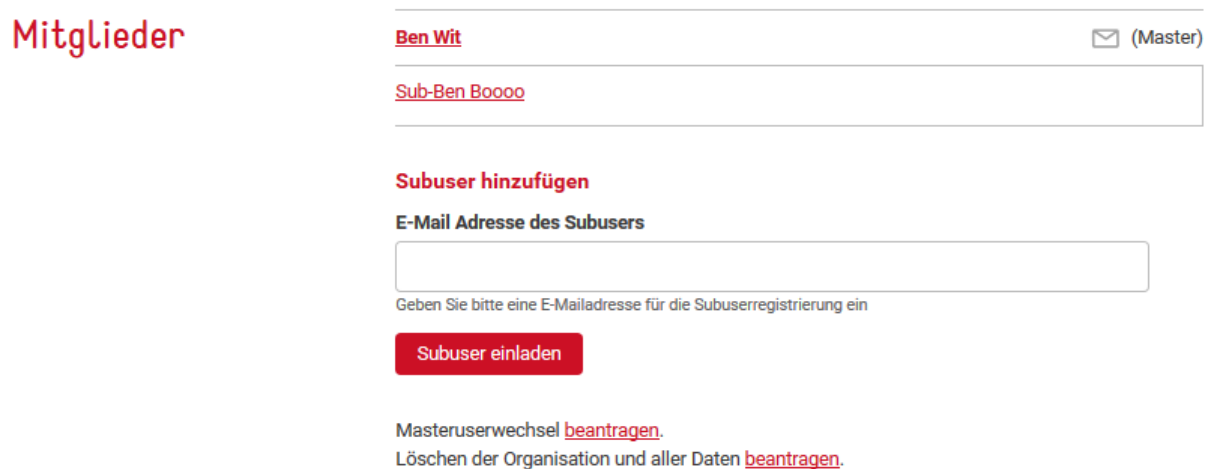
Mitglieder

Ben Wit (Master)

Sub-Ben Boooo

Subuser hinzufügen

E-Mail Adresse des Subusers

Geben Sie bitte eine E-Mailadresse für die Subuserregistrierung ein

Subuser einladen

Masteruserwechsel beantragen.
Löschen der Organisation und aller Daten beantragen.